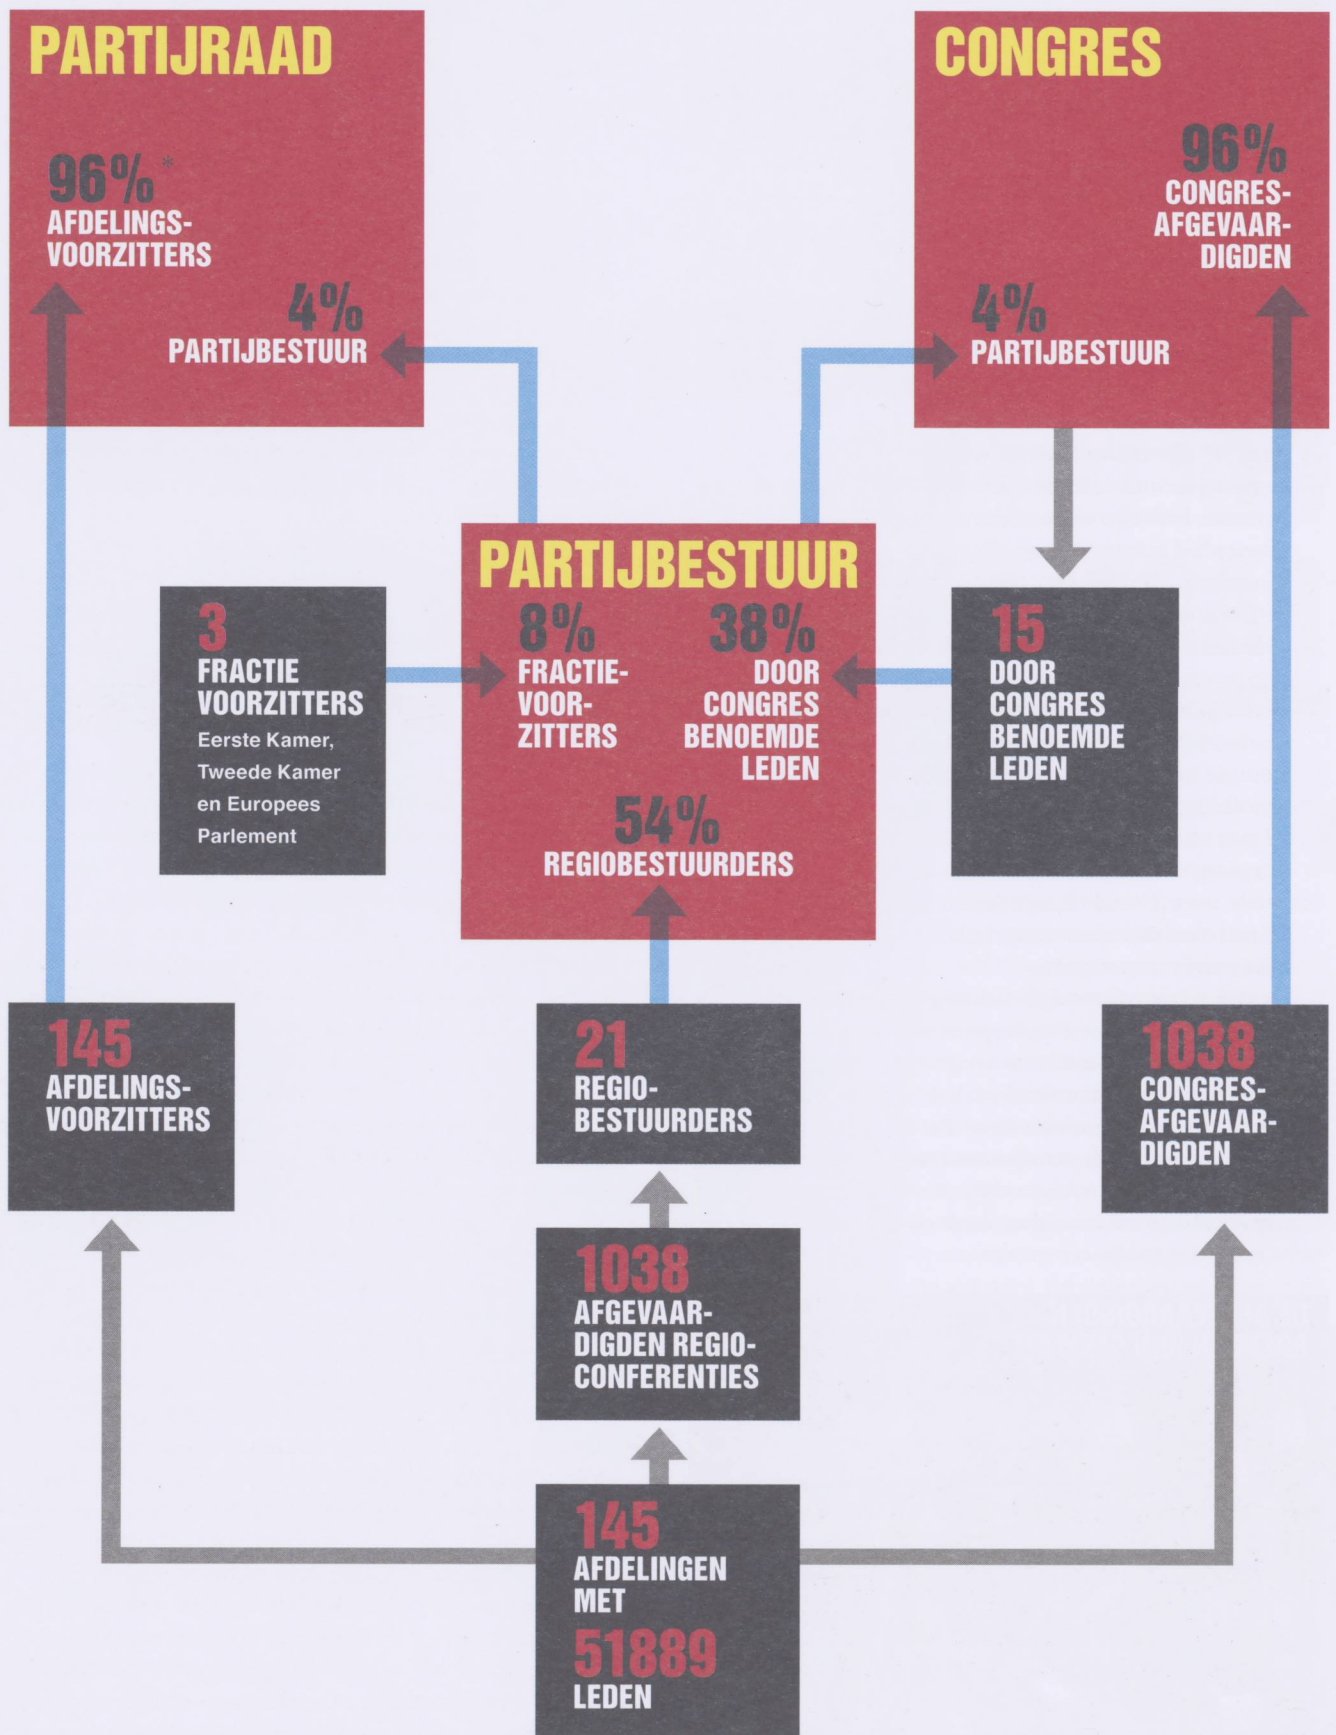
PARTIJRAAD

96%*
AFDELINGS-VOORZITTERS

4%
PARTIJBESTUUR

CONGRES

96%
CONGRES-AFGEVAARDIGDEN

4%
PARTIJBESTUUR

PARTIJBESTUUR

8%
FRACTIE-VOORZITTERS

38%
DOOR CONGRES BENOEMDE LEDEN

54%
REGIOBESTUURDERS

3
FRACTIE VOORZITTERS
Eerste Kamer, Tweede Kamer en Europees Parlement

15
DOOR CONGRES BENOEMDE LEDEN

145
AFDELINGS-VOORZITTERS

21
REGIO-BESTUURDERS

1038
CONGRES-AFGEVAARDIGDEN

1038
AFGEVAARDIGDEN REGIO-CONFERENTIES

145
AFDELINGEN MET
51889
LEDEN